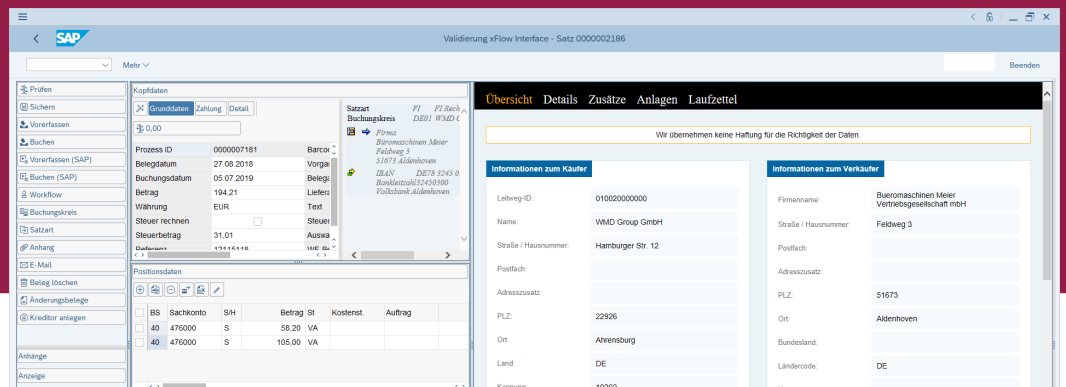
Validierung xFlow Interface - Satz 0000002186

Mehr

Beenden

Prüfen
Sichern
Vorerfassen
Buchen
Vorerfassen (SAP)
Buchen (SAP)
Workflow
Buchungskreis
Satzart
Anhang
E-Mail
Beleg löschen
Änderungsbelege
Kreditor anlegen

Anhänge
Anzeige

Kopfdaten

Grunddaten | Zahlung | Detail

0,00

| Prozess ID | 0000007181 | Barco |
|---|---|---|
| Belegdatum | 27.08.2018 | Vorga |
| Buchungsdatum | 05.07.2019 | Belega |
| Betrag | 194,21 | Liefera |
| Währung | EUR | Text |
| Steuer rechnen | | Steuer |
| Steuerbetrag | 31,01 | Auswa |
| Referenz | 12115118 | WE Be |

Satzart FI FI Rech
Buchungskreis DE01 WMD G
Firma
Buromaschinen Meier
Feldweg 3
51673 Aldenhoven
IBAN DE78 3245 0
Bankleitzahl 32450300
Volksbank Aldenhoven

Positionsdaten

| | BS | Sachkonto | S/H | Betrag | St | Kostenst. | Auftrag |
|---|---|---|---|---|---|---|---|
| | 40 | 476000 | S | 58,20 | VA | | |
| | 40 | 476000 | S | 105,00 | VA | | |

Übersicht Details Zusätze Anlagen Laufzettel

Wir übernehmen keine Haftung für die Richtigkeit der Daten.

Informationen zum Käufer

Leitweg-ID: 010020000000
Name: WMD Group GmbH
Straße / Hausnummer: Hamburger Str. 12
Postfach:
Adresszusatz:
PLZ: 22926
Ort: Ahrensburg
Land: DE
Kennung: 10300

Informationen zum Verkäufer

Firmenname: Bueromaschinen Meier Vertriebsgesellschaft mbH
Straße / Hausnummer: Feldweg 3
Postfach:
Adresszusatz:
PLZ: 51673
Ort: Aldenhoven
Bundesland:
Ländercode: DE